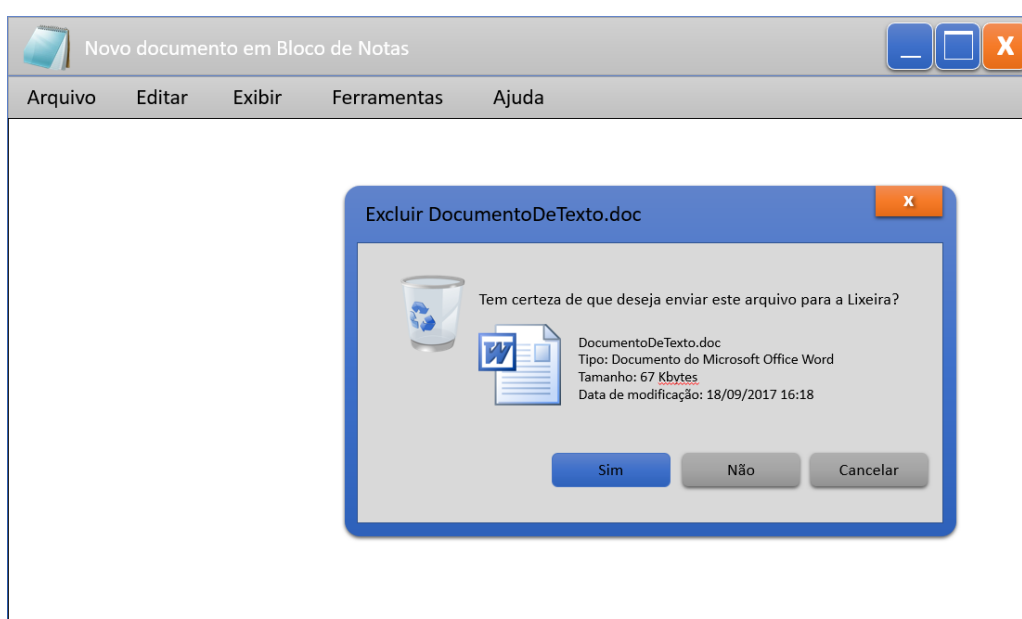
Novo documento em Bloco de Notas

_ ☐ X

Arquivo Editar Exibir Ferramentas Ajuda

Excluir DocumentoDeTexto.doc

x

Tem certeza de que deseja enviar este arquivo para a Lixeira?

W

DocumentoDeTexto.doc
Tipo: Documento do Microsoft Office Word
Tamanho: 67 Kbytes
Data de modificação: 18/09/2017 16:18

Sim Não Cancelar